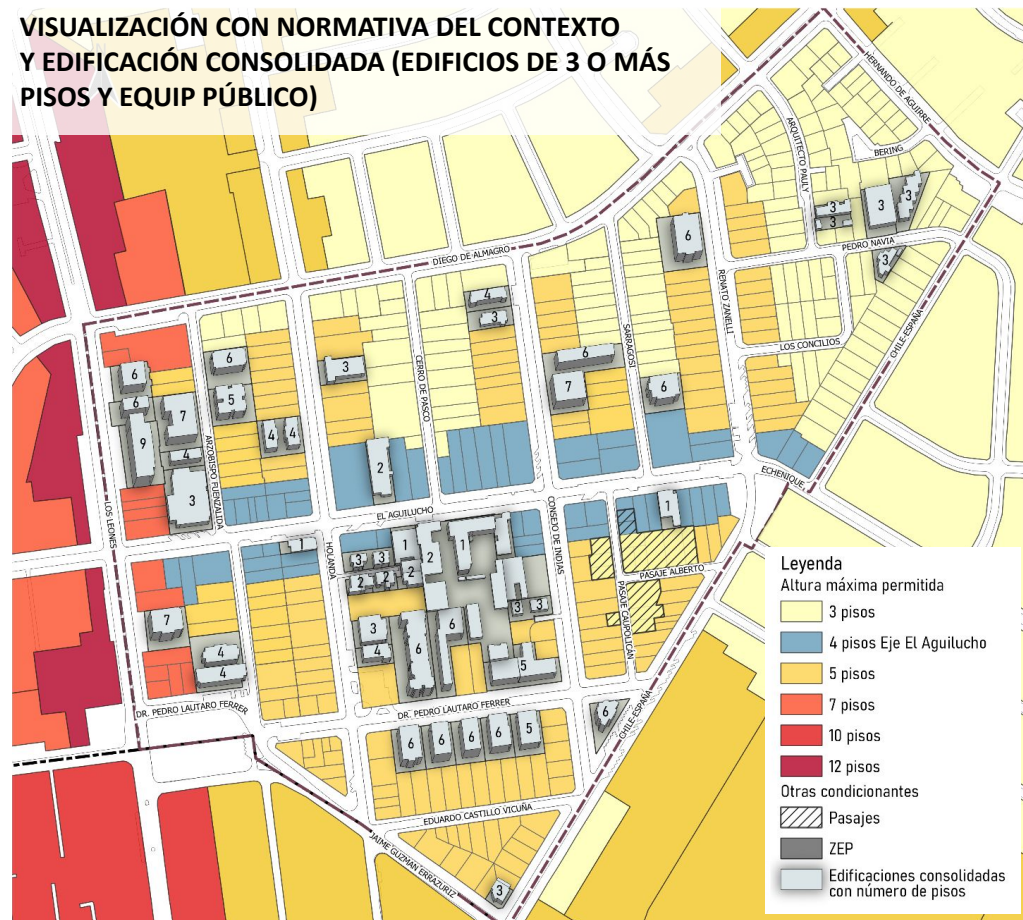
VISUALIZACIÓN CON NORMATIVA DEL CONTEXTO Y EDIFICACIÓN CONSOLIDADA (EDIFICIOS DE 3 O MÁS PISOS Y EQUIP PÚBLICO)

HERNANDO DE AGUIRRE
ARQUITECTO PAULY
BERING
3
3
3
3
6
PEDRO NAVIA
3
DIEGO DE ALMAGRO
RENATO ZANELLI
4
3
SARAGOSI
LOS CONCILIOS
CHILE-ESPAÑA
6
3
CERRO DE PASCO
6
7
6
6
6
7
5
ARZOBISPO FUENZALIDA
4
4
9
4
2
3
ECHENIQUE
LOS LEONES
EL AGUILUCHO
CONSEJO DE INDIAS
1
1
1
2
1
HOLANDA
3
3
2
2
2
2
PASAJE ALBERTO
PASAJE CAUPOLICÁN
3
3
7
3
4
6
6
4
4
5
DR. PEDRO LAUTARO FERRER
DR. PEDRO LAUTARO FERRER
6
CHILE ESPAÑA
6
6
6
6
5
EDUARDO CASTILLO VICUÑA
JAIME GUZMAN ERRAZURIZ
3

Leyenda
Altura máxima permitida
3 pisos
4 pisos Eje El Aguilucho
5 pisos
7 pisos
10 pisos
12 pisos
Otras condicionantes
Pasajes
ZEP
Edificaciones consolidadas con número de pisos